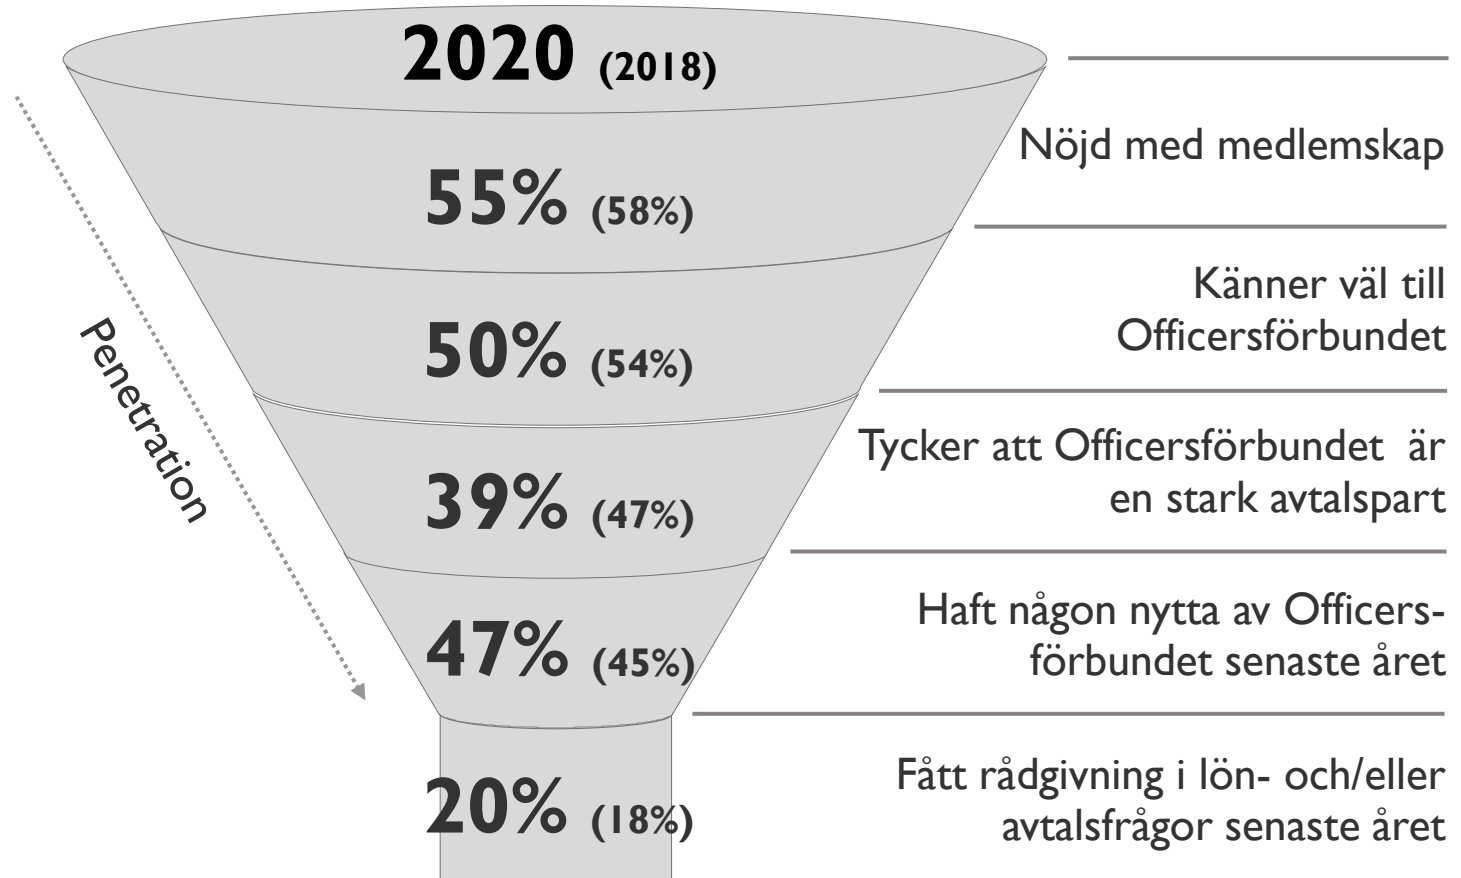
2020 (2018)

Penetration

55% (58%)
Nöjd med medlemskap

50% (54%)
Känner väl till Officersförbundet

39% (47%)
Tycker att Officersförbundet är en stark avtalspart

47% (45%)
Haft någon nytta av Officersförbundet senaste året

20% (18%)
Fått rådgivning i lön- och/eller avtalsfrågor senaste året